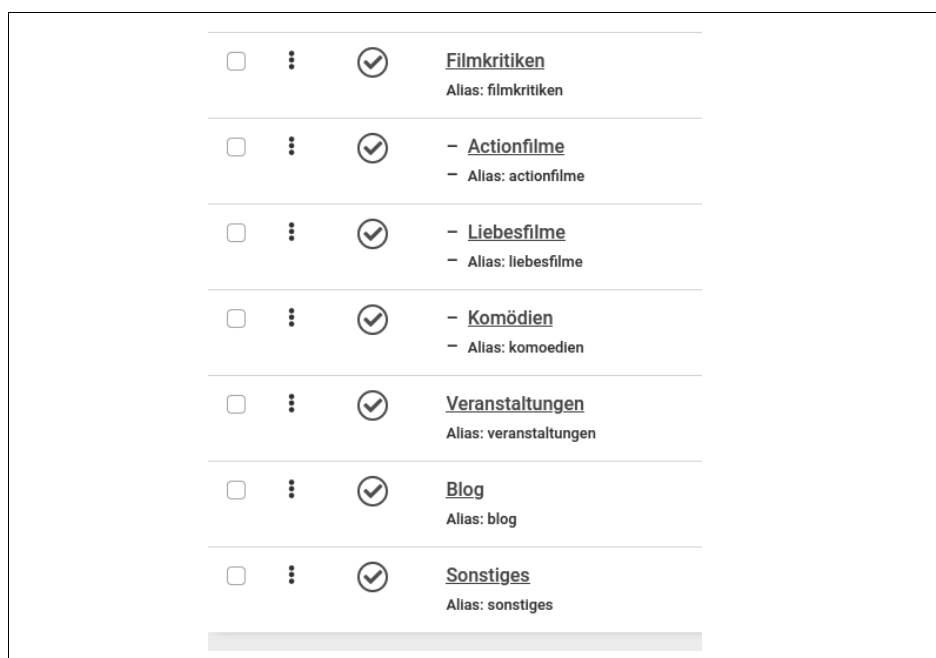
Filmkritiken
Alias: filmkritiken

– Actionfilme
– Alias: actionfilme

– Liebesfilme
– Alias: liebesfilme

– Komödien
– Alias: komoedien

Veranstaltungen
Alias: veranstaltungen

Blog
Alias: blog

Sonstiges
Alias: sonstiges